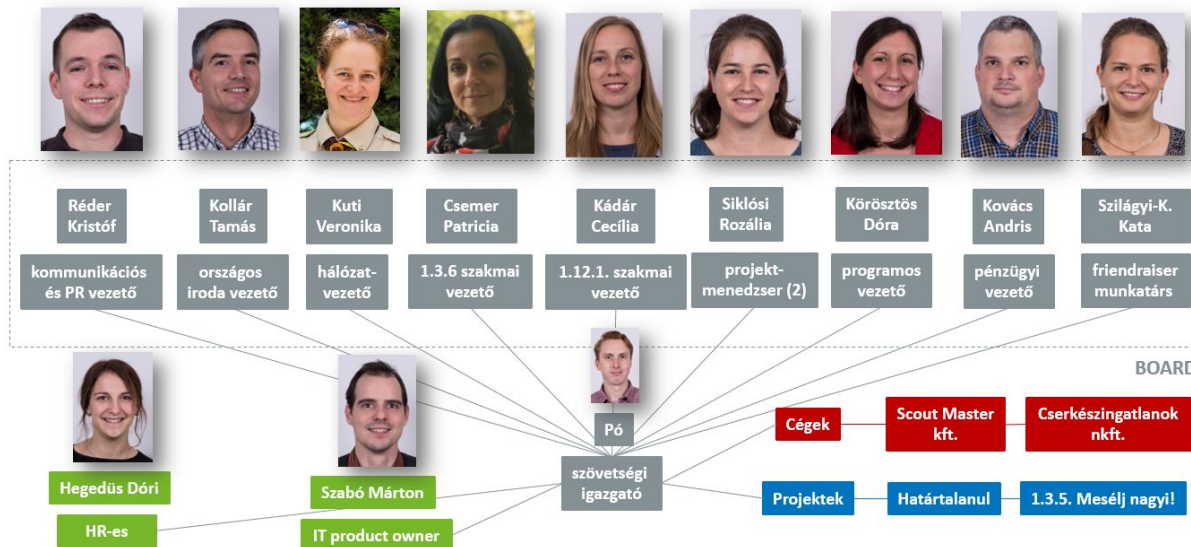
Réder Kristóf

kommunikációs és PR vezető

Kollár Tamás

országos iroda vezető

Kuti Veronika

hálózat-vezető

Csemer Patricia

1.3.6 szakmai vezető

Kádár Cecília

1.12.1. szakmai vezető

Siklósi Rozália

projekt-menedzser (2)

Körösztös Dóra

programos vezető

Kovács Andris

pénzügyi vezető

Szilágyi-K. Kata

friendraiser munkatárs

BOARD

Pó

szövetségi igazgató

Cégek

Scout Master kft.

Cserkészingatlanok nkft.

Projektek

Határtalanul

1.3.5. Mesélj nagyi!

Hegedüs Dóri

HR-es

Szabó Márton

IT product owner